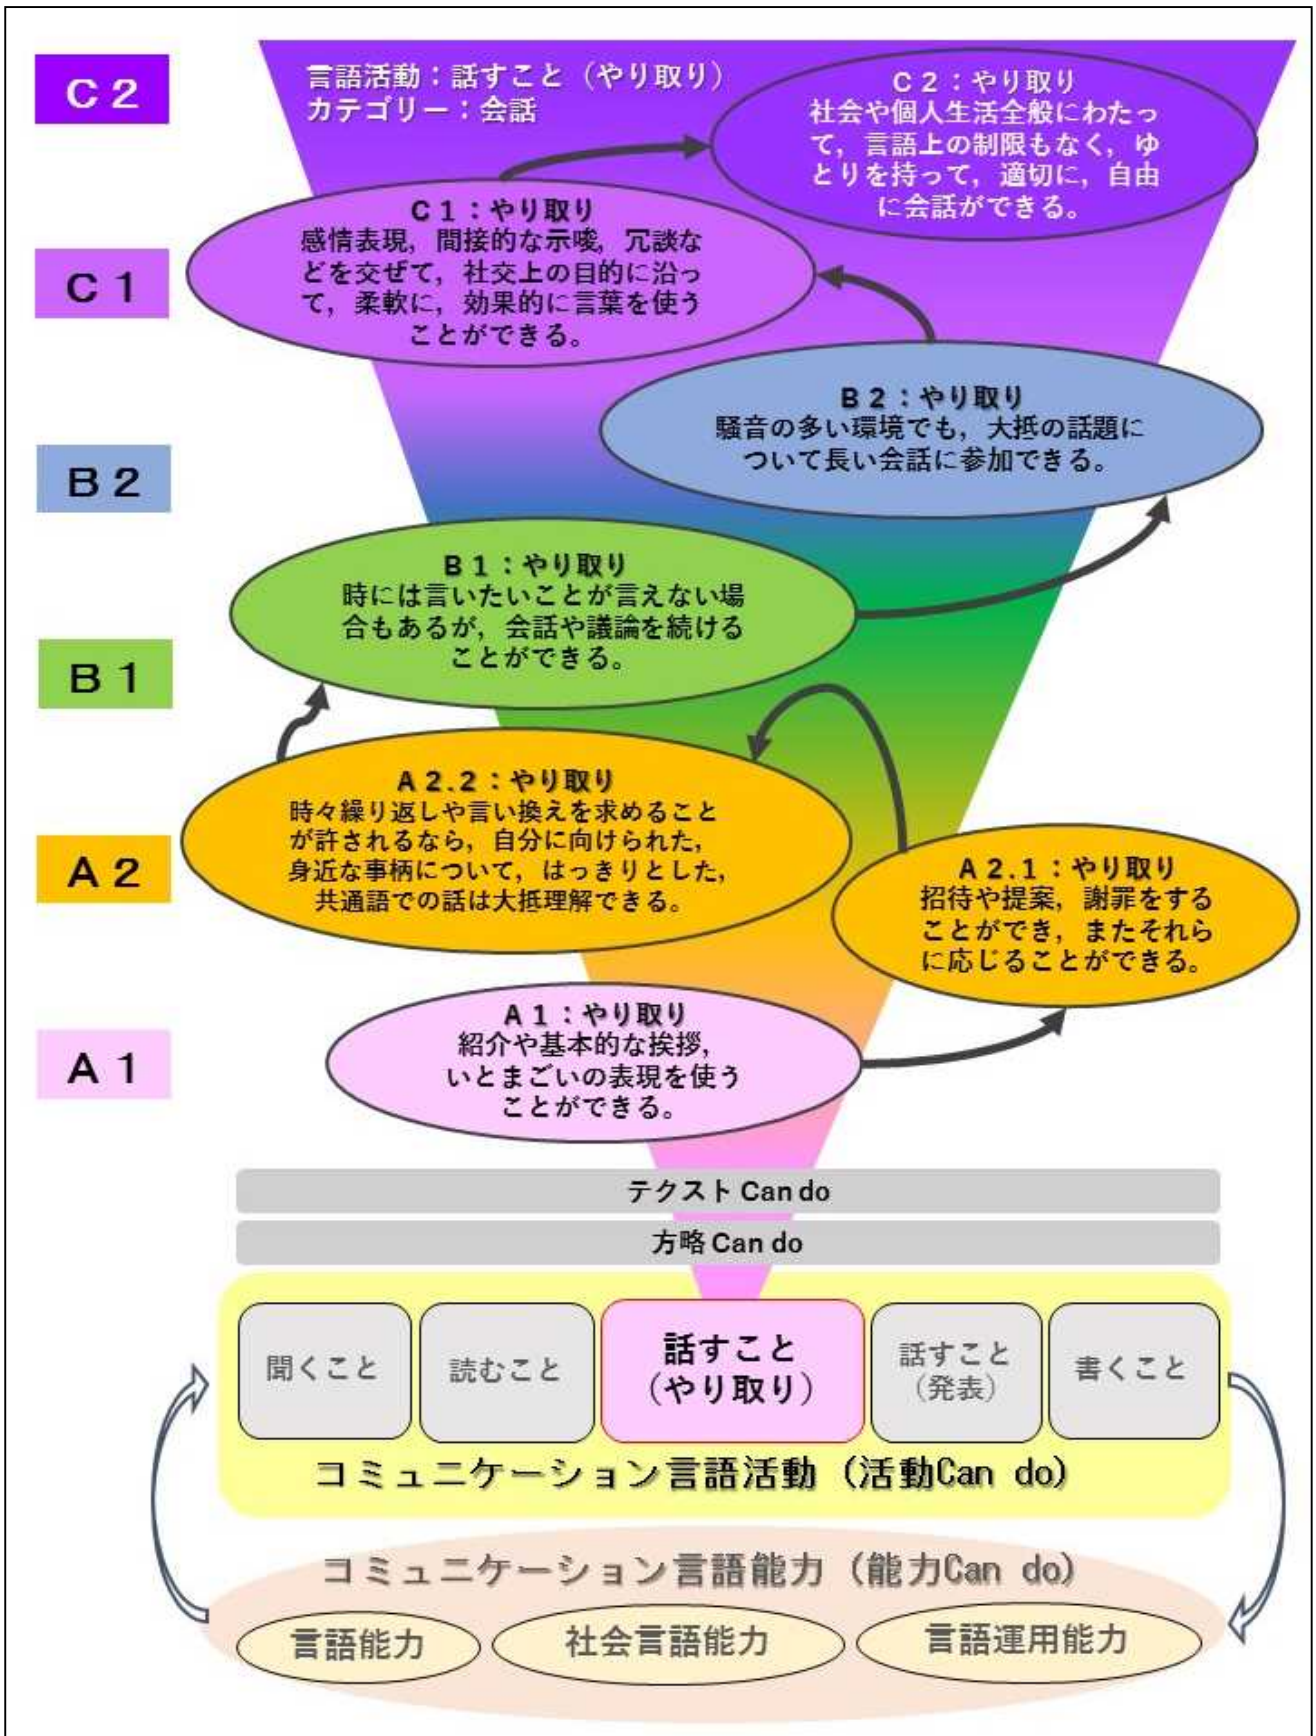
C２

言語活動：話すこと（やり取り）
カテゴリー：会話

C２：やり取り
社会や個人生活全般にわたって，言語上の制限もなく，ゆとりを持って，適切に，自由に会話ができる。

C１

C１：やり取り
感情表現，間接的な示唆，冗談などを交ぜて，社交上の目的に沿って，柔軟に，効果的に言葉を使うことができる。

B２

B２：やり取り
騒音の多い環境でも，大抵の話題について長い会話に参加できる。

B１

B１：やり取り
時には言いたいことが言えない場合もあるが，会話や議論を続けることができる。

A２

A２.２：やり取り
時々繰り返しや言い換えを求めることが許されるなら，自分に向けられた，身近な事柄について，はっきりとした，共通語での話は大抵理解できる。

A２.１：やり取り
招待や提案，謝罪をすることができ，またそれらに応じることができる。

A１

A１：やり取り
紹介や基本的な挨拶，いとまごいの表現を使うことができる。

テクスト Can do

方略 Can do

聞くこと

読むこと

話すこと
（やり取り）

話すこと
（発表）

書くこと

コミュニケーション言語活動（活動Can do）

コミュニケーション言語能力（能力Can do）

言語能力

社会言語能力

言語運用能力